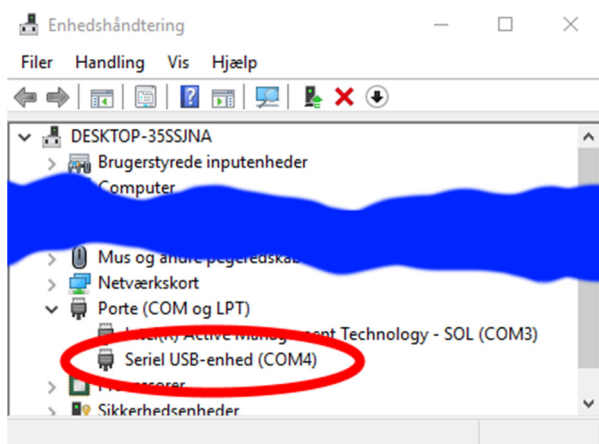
Enhedshåndtering

Filer Handling Vis Hjælp

DESKTOP-35SSJNA
Brugerstyrede inputenheder
Computer
Mus og andre pegeredska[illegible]
Netværkskort
Porte (COM og LPT)
Int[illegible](R) Active Manag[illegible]ent Technology - SOL (COM3)
Seriel USB-enhed (COM4)
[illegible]essorer
Sikkerhedsenheder